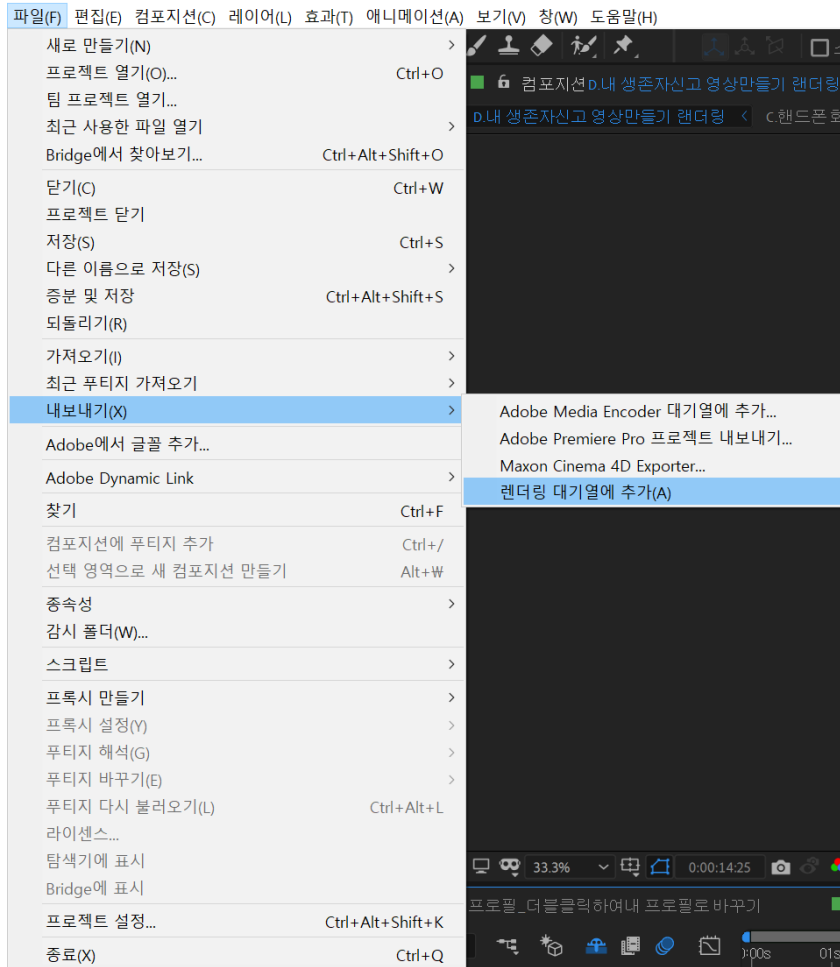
파일(F) 편집(E) 컴포지션(C) 레이어(L) 효과(T) 애니메이션(A) 보기(V) 창(W) 도움말(H)

새로 만들기(N) >
프로젝트 열기(O)... Ctrl+O
팀 프로젝트 열기...
최근 사용한 파일 열기 >
Bridge에서 찾아보기... Ctrl+Alt+Shift+O

닫기(C) Ctrl+W
프로젝트 닫기
저장(S) Ctrl+S
다른 이름으로 저장(S) >
증분 및 저장 Ctrl+Alt+Shift+S
되돌리기(R)

가져오기(I) >
최근 푸티지 가져오기 >
내보내기(X) >

Adobe에서 글꼴 추가...

Adobe Dynamic Link >

찾기 Ctrl+F

컴포지션에 푸티지 추가 Ctrl+/
선택 영역으로 새 컴포지션 만들기 Alt+₩

종속성 >
감시 폴더(W)...

스크립트 >

프록시 만들기 >
프록시 설정(Y) >
푸티지 해석(G) >
푸티지 바꾸기(E) >
푸티지 다시 불러오기(L) Ctrl+Alt+L
라이센스...
탐색기에 표시
Bridge에 표시

프로젝트 설정... Ctrl+Alt+Shift+K

종료(X) Ctrl+Q

Adobe Media Encoder 대기열에 추가...
Adobe Premiere Pro 프로젝트 내보내기...
Maxon Cinema 4D Exporter...
렌더링 대기열에 추가(A)

컴포지션 D.내 생존자신고 영상만들기 랜더링
D.내 생존자신고 영상만들기 랜더링 < C.핸드폰 화

33.3% 0:00:14:25

프로필_더블클릭하여내 프로필로 바꾸기

0:00s 01s